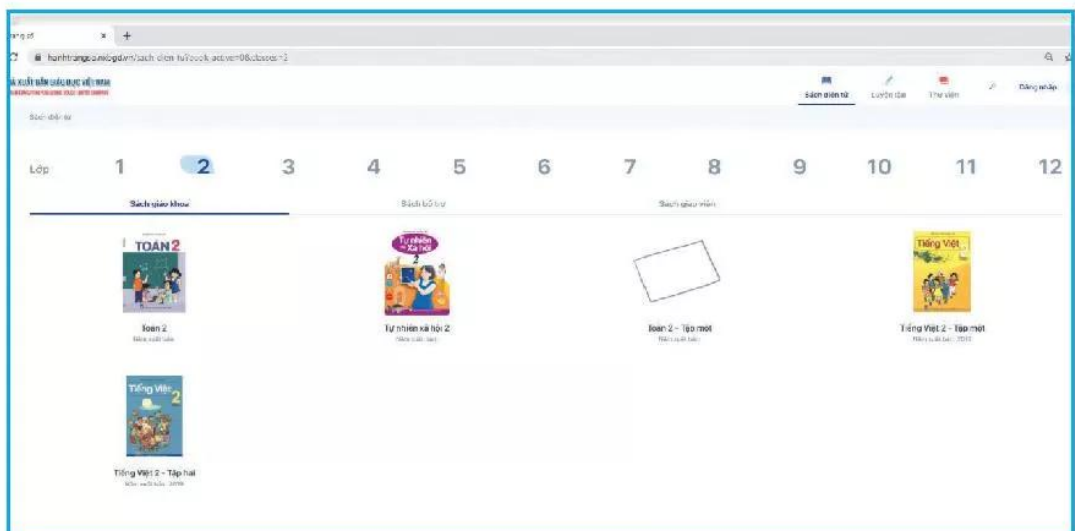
rang số × +

hanhtrangso.nxbgd.vn/sach-dien-tu?book_active=0&class=2

À XUẤT BẢN GIÁO DỤC VIỆT NAM

Sách điện tử Luyện tập Thư viện Đăng nhập

Sách điện tử

Lớp 1 2 3 4 5 6 7 8 9 10 11 12

Sách giáo khoa Sách bổ trợ Sách giáo viên

TOÁN 2

Toán 2
Năm xuất bản

Tự nhiên và Xã hội 2

Tự nhiên xã hội 2
Năm xuất bản

Toán 2 - Tập một
Năm xuất bản

Tiếng Việt

Tiếng Việt 2 - Tập một
Năm xuất bản: 2019

Tiếng Việt 2

Tiếng Việt 2 - Tập hai
Năm xuất bản: 2019